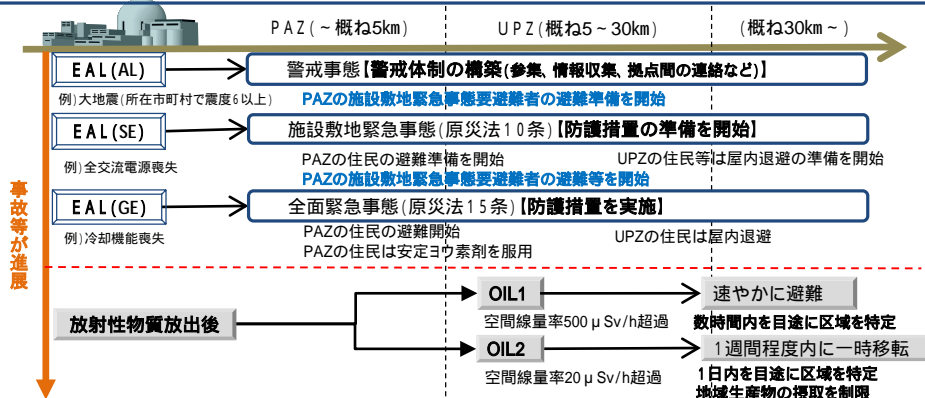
ＰＡＺ（～概ね5km）

ＵＰＺ（概ね5～30km）

（概ね30km～）

ＥＡＬ(ＡＬ)

警戒事態【警戒体制の構築(参集、情報収集、拠点間の連絡など)】

例)大地震(所在市町村で震度6以上)

PAZの施設敷地緊急事態要避難者の避難準備を開始

ＥＡＬ(ＳＥ)

施設敷地緊急事態(原災法１０条)【防護措置の準備を開始】

例)全交流電源喪失

PAZの住民の避難準備を開始

UPZの住民等は屋内退避の準備を開始

PAZの施設敷地緊急事態要避難者の避難等を開始

事故等が進展

ＥＡＬ(ＧＥ)

全面緊急事態(原災法１５条)【防護措置を実施】

例)冷却機能喪失

PAZの住民の避難開始

PAZの住民は安定ヨウ素剤を服用

UPZの住民は屋内退避

放射性物質放出後

OIL1

速やかに避難

空間線量率500μSv/h超過

数時間内を目途に区域を特定

OIL2

1週間程度内に一時移転

空間線量率20μSv/h超過

1日内を目途に区域を特定

地域生産物の摂取を制限